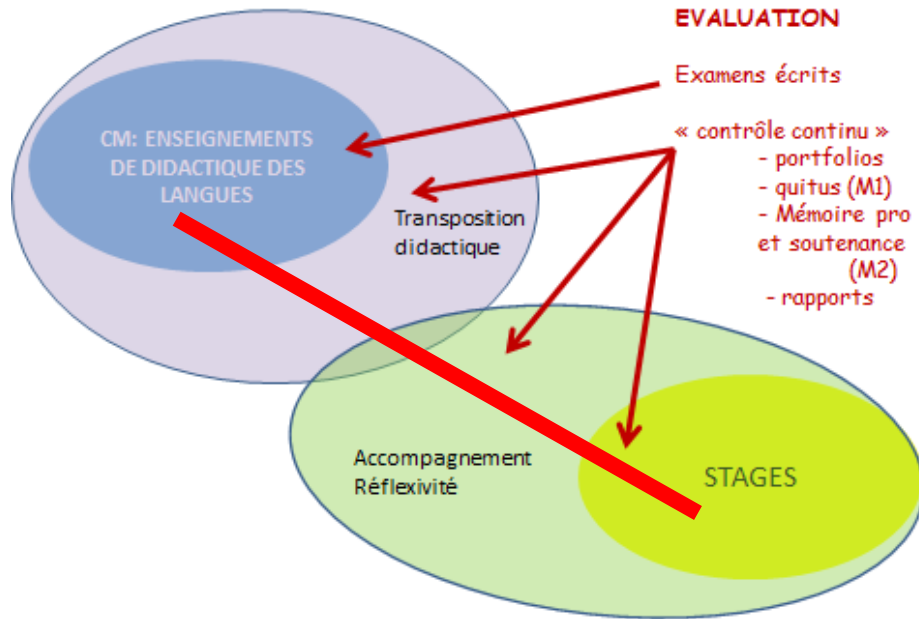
EVALUATION

Examens écrits

« contrôle continu »
- portfolios
- quitus (M1)
- Mémoire pro et soutenance (M2)
- rapports

CM: ENSEIGNEMENTS DE DIDACTIQUE DES LANGUES

Transposition didactique

Accompagnement
Réflexivité

STAGES